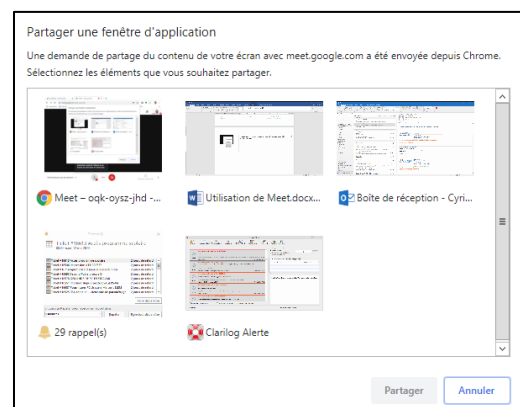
Partager une fenêtre d'application

Une demande de partage du contenu de votre écran avec meet.google.com a été envoyée depuis Chrome. Sélectionnez les éléments que vous souhaitez partager.

Meet – oqk-oysz-jhd -...

Utilisation de Meet.docx...

Boîte de réception - Cyri...

29 rappel(s)

Clarilog Alerte

Partager

Annuler